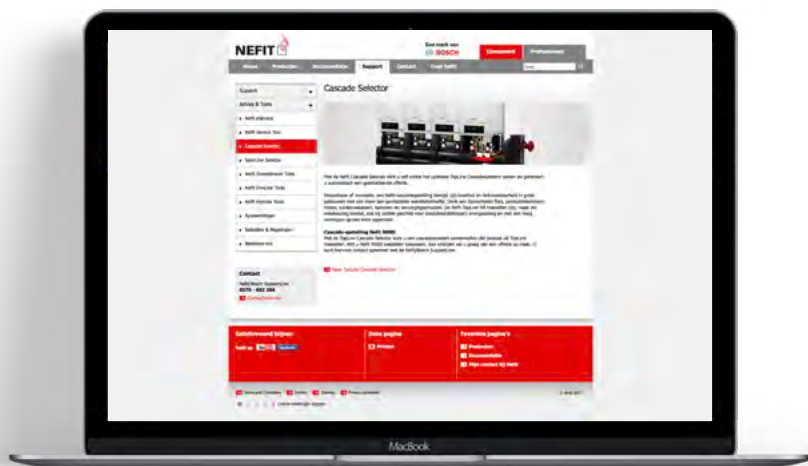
NEFIT

Een merk van BOSCH

Consument

Professioneel

Home

Producten

Documentatie

Support

Contact

Over Nefit

Support

Advies & Tools

Nefit eService

Nefit Service Tool

Cascade Selector

TopLine Selector

Nefit Zonnesteen Tools

Nefit EnviLine Tools

Nefit Hybride Tools

Systeemkiezer

Subsidies & Regelingen

Bestekteksten

Cascade Selector

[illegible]

Cascade-opstelling Nefit 5000

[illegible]

Naar TopLine Cascade Selector

Contact

Nefit/Bosch SupportLine

0570 - 602 206

Contactformulier

Gebiedsvoorwaard bijzen

Deze pagina

Printen

Favoriete pagina's

Producten

Documentatie

Mijn contact bij Nefit

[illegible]

MacBook